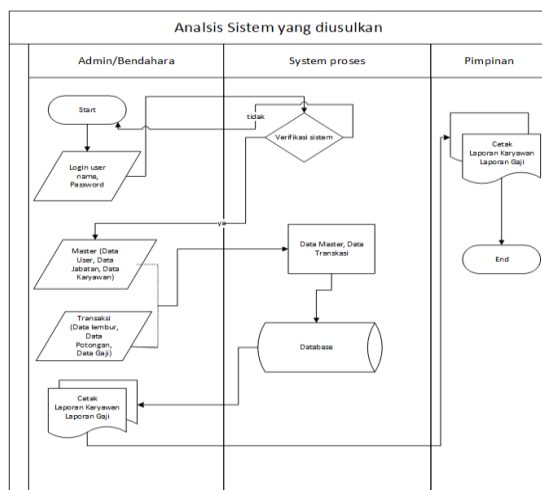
Analsis Sistem yang diusulkan

Admin/Bendahara

System proses

Pimpinan

Start

tidak

Verifikasi sistem

Login user name, Password

ya

Master (Data User, Data Jabatan, Data Karyawan)

Data Master, Data Transkasi

Transaksi (Data lembur, Data Potongan, Data Gaji)

Database

Cetak Laporan Karyawan Laporan Gaji

Cetak Laporan Karyawan Laporan Gaji

End